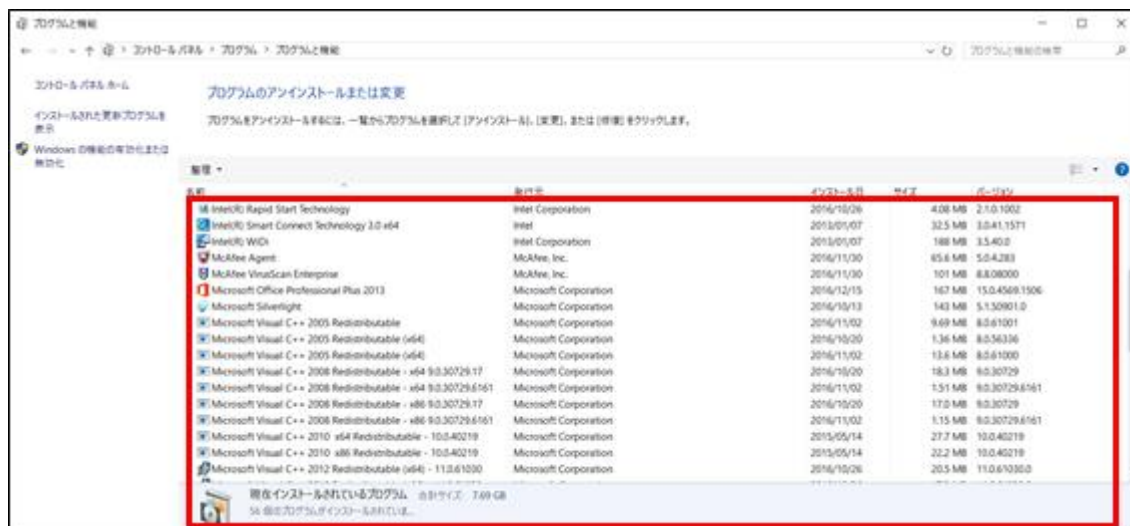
プログラムと機能

← → ↑ コントロール パネル > プログラム > プログラムと機能

プログラムと機能の検索

コントロール パネル ホーム

インストールされた更新プログラムを表示

Windows の機能の有効化または無効化

プログラムのアンインストールまたは変更

プログラムをアンインストールするには、一覧からプログラムを選択して [アンインストール]、[変更]、または [修復] をクリックします。

整理 ▾

| 名前 | 発行元 | インストール日 | サイズ | バージョン |
|---|---|---|---|---|
| Intel(R) Rapid Start Technology | Intel Corporation | 2016/10/26 | 4.08 MB | 2.1.0.1002 |
| Intel(R) Smart Connect Technology 3.0 x64 | Intel | 2013/01/07 | 32.5 MB | 3.0.41.1571 |
| Intel(R) WiDi | Intel Corporation | 2013/01/07 | 188 MB | 3.5.40.0 |
| McAfee Agent | McAfee, Inc. | 2016/11/30 | 65.6 MB | 5.0.4.283 |
| McAfee VirusScan Enterprise | McAfee, Inc. | 2016/11/30 | 101 MB | 8.8.08000 |
| Microsoft Office Professional Plus 2013 | Microsoft Corporation | 2016/12/15 | 167 MB | 15.0.4569.1506 |
| Microsoft Silverlight | Microsoft Corporation | 2016/10/13 | 143 MB | 5.1.50901.0 |
| Microsoft Visual C++ 2005 Redistributable | Microsoft Corporation | 2016/11/02 | 9.69 MB | 8.0.61001 |
| Microsoft Visual C++ 2005 Redistributable (x64) | Microsoft Corporation | 2016/10/20 | 1.36 MB | 8.0.56336 |
| Microsoft Visual C++ 2005 Redistributable (x64) | Microsoft Corporation | 2016/11/02 | 13.6 MB | 8.0.61000 |
| Microsoft Visual C++ 2008 Redistributable - x64 9.0.30729.17 | Microsoft Corporation | 2016/10/20 | 18.3 MB | 9.0.30729 |
| Microsoft Visual C++ 2008 Redistributable - x64 9.0.30729.6161 | Microsoft Corporation | 2016/11/02 | 1.51 MB | 9.0.30729.6161 |
| Microsoft Visual C++ 2008 Redistributable - x86 9.0.30729.17 | Microsoft Corporation | 2016/10/20 | 17.0 MB | 9.0.30729 |
| Microsoft Visual C++ 2008 Redistributable - x86 9.0.30729.6161 | Microsoft Corporation | 2016/11/02 | 1.15 MB | 9.0.30729.6161 |
| Microsoft Visual C++ 2010 x64 Redistributable - 10.0.40219 | Microsoft Corporation | 2015/05/14 | 27.7 MB | 10.0.40219 |
| Microsoft Visual C++ 2010 x86 Redistributable - 10.0.40219 | Microsoft Corporation | 2015/05/14 | 22.2 MB | 10.0.40219 |
| Microsoft Visual C++ 2012 Redistributable (x64) - 11.0.61030 | Microsoft Corporation | 2016/10/26 | 20.5 MB | 11.0.61030.0 |

現在インストールされているプログラム 合計サイズ: 7.69 GB
56 個のプログラムがインストールされています。